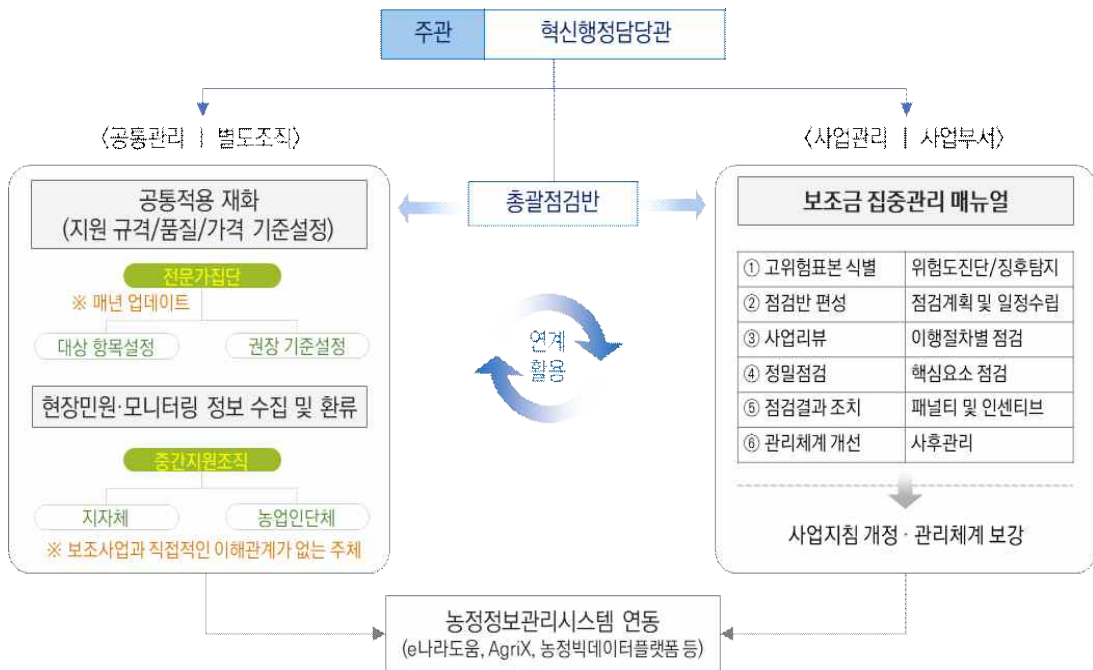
주관 | 혁신행정담당관

〈공통관리 | 별도조직〉

〈사업관리 | 사업부서〉

공통적용 재화
(지원 규격/품질/가격 기준설정)

전문가집단

※ 매년 업데이트

대상 항목설정

권장 기준설정

현장민원·모니터링 정보 수집 및 환류

중간지원조직

지자체

농업인단체

※ 보조사업과 직접적인 이해관계가 없는 주체

총괄점검반

연계
활용

보조금 집중관리 매뉴얼

| ① 고위험표본 식별 | 위험도진단/징후탐지 |
|---|---|
| ② 점검반 편성 | 점검계획 및 일정수립 |
| ③ 사업리뷰 | 이행절차별 점검 |
| ④ 정밀점검 | 핵심요소 점검 |
| ⑤ 점검결과 조치 | 패널티 및 인센티브 |
| ⑥ 관리체계 개선 | 사후관리 |

사업지침 개정 · 관리체계 보강

농정정보관리시스템 연동
(e나라도움, AgriX, 농정빅데이터플랫폼 등)